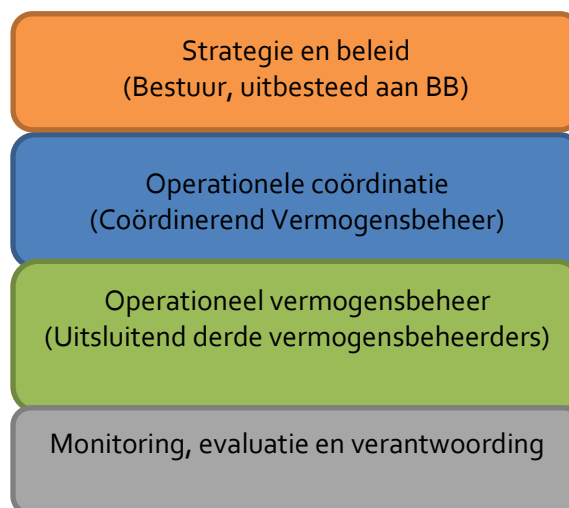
Strategie en beleid
(Bestuur, uitbesteed aan BB)

Operationele coördinatie
(Coördinerend Vermogensbeheer)

Operationeel vermogensbeheer
(Uitsluitend derde vermogensbeheerders)

Monitoring, evaluatie en verantwoording